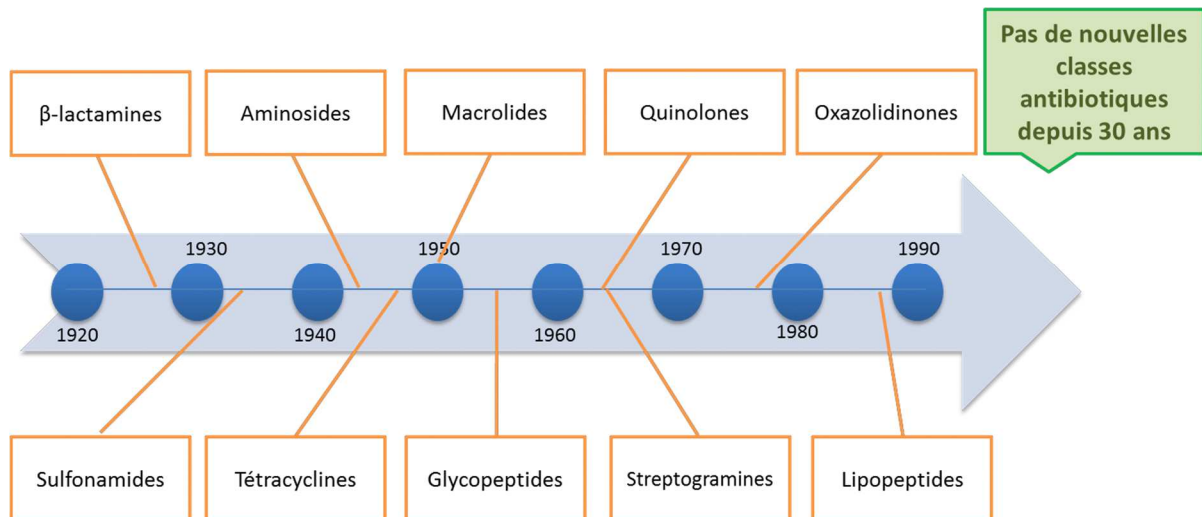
Pas de nouvelles classes antibiotiques depuis 30 ans

β-lactamines

Aminosides

Macrolides

Quinolones

Oxazolidinones

1930

1950

1970

1990

1920

1940

1960

1980

Sulfonamides

Tétracyclines

Glycopeptides

Streptogramines

Lipopeptides